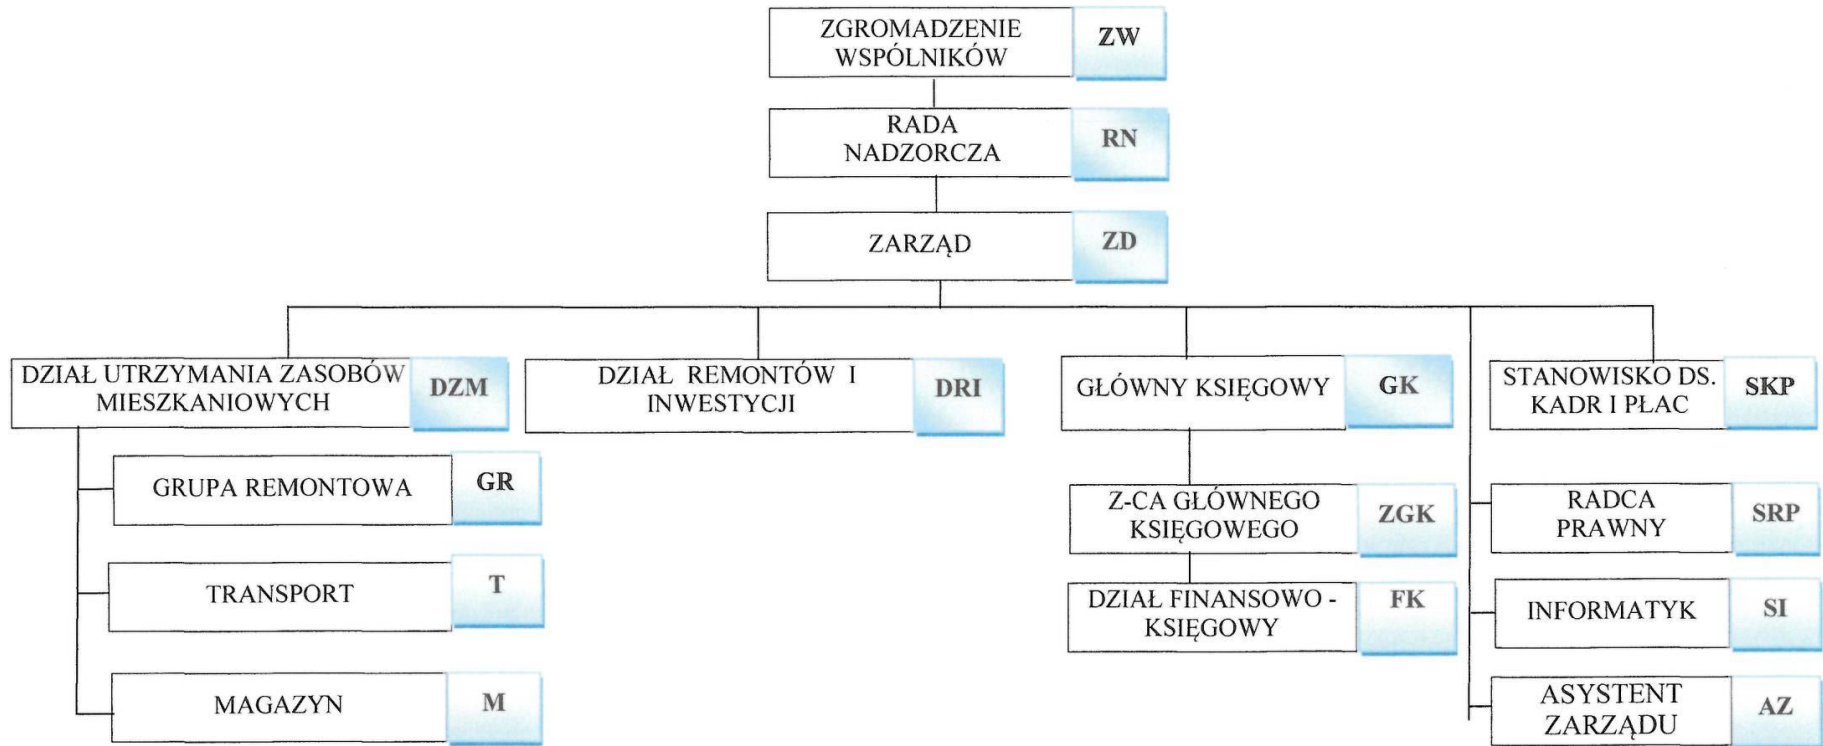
ZGROMADZENIE WSPÓLNIKÓW ZW

RADA NADZORCZA RN

ZARZĄD ZD

DZIAŁ UTRZYMANIA ZASOBÓW MIESZKANIOWYCH DZM

GRUPA REMONTOWA GR

TRANSPORT T

MAGAZYN M

DZIAŁ REMONTÓW I INWESTYCJI DRI

GŁÓWNY KSIĘGOWY GK

Z-CA GŁÓWNEGO KSIĘGOWEGO ZGK

DZIAŁ FINANSOWO - KSIĘGOWY FK

STANOWISKO DS. KADR I PŁAC SKP

RADCA PRAWNY SRP

INFORMATYK SI

ASYSTENT ZARZĄDU AZ